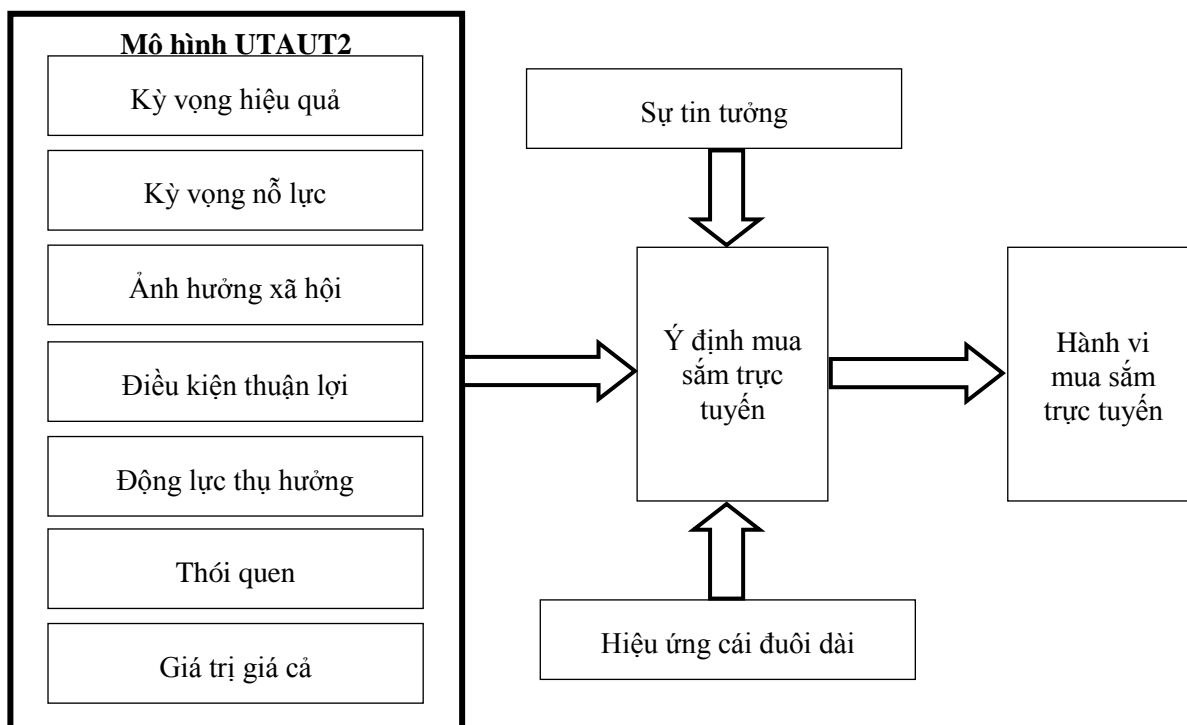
Mô hình UTAUT2

Kỳ vọng hiệu quả

Kỳ vọng nỗ lực

Ảnh hưởng xã hội

Điều kiện thuận lợi

Động lực thụ hưởng

Thói quen

Giá trị giá cả

Sự tin tưởng

Ý định mua sắm trực tuyến

Hành vi mua sắm trực tuyến

Hiệu ứng cái đuôi dài